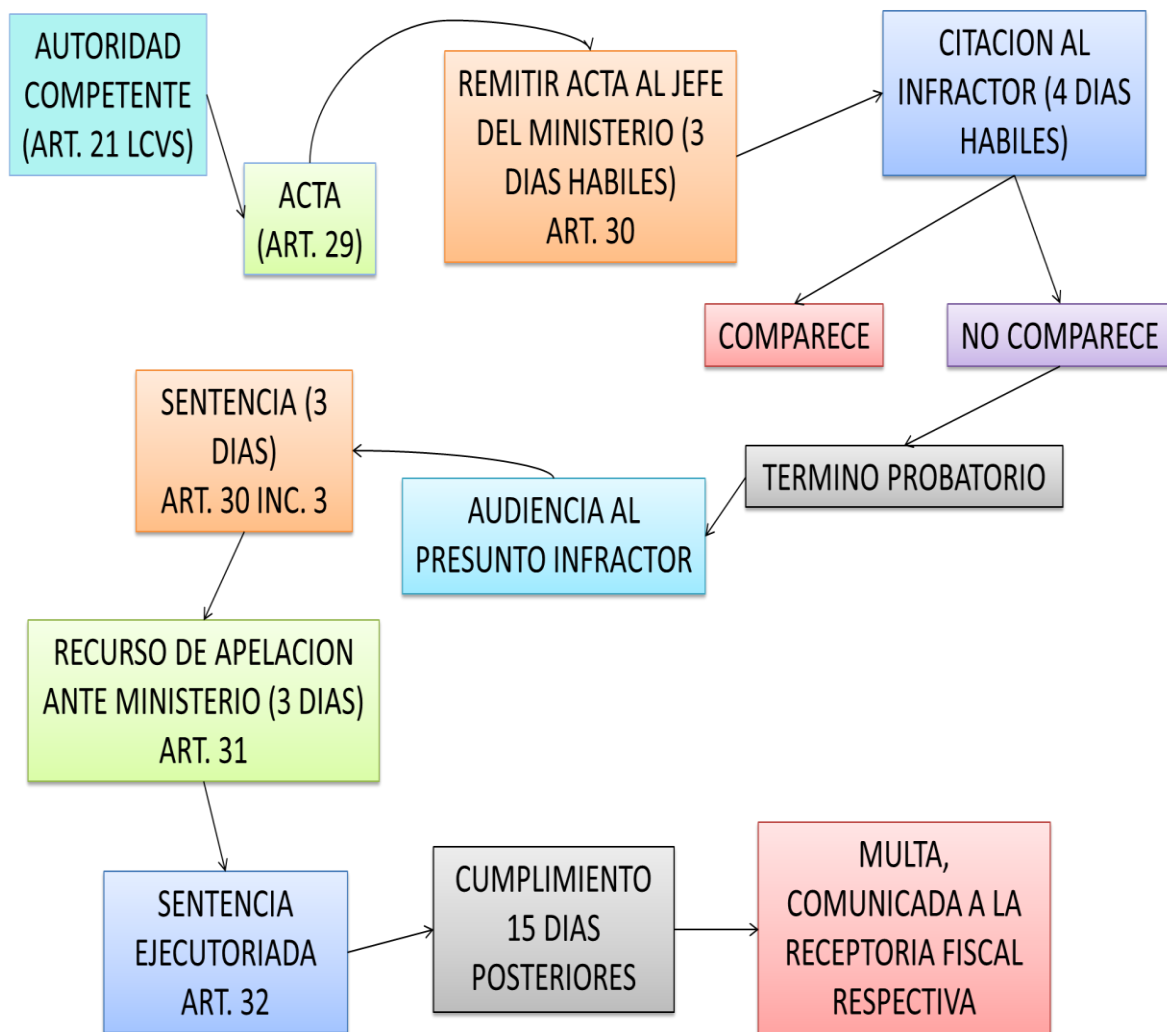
AUTORIDAD COMPETENTE (ART. 21 LCVS)

ACTA (ART. 29)

REMITIR ACTA AL JEFE DEL MINISTERIO (3 DIAS HABILES) ART. 30

CITACION AL INFRACTOR (4 DIAS HABILES)

COMPARECE

NO COMPARECE

TERMINO PROBATORIO

AUDIENCIA AL PRESUNTO INFRACTOR

SENTENCIA (3 DIAS) ART. 30 INC. 3

RECURSO DE APELACION ANTE MINISTERIO (3 DIAS) ART. 31

SENTENCIA EJECUTORIADA ART. 32

CUMPLIMIENTO 15 DIAS POSTERIORES

MULTA, COMUNICADA A LA RECEPTORIA FISCAL RESPECTIVA